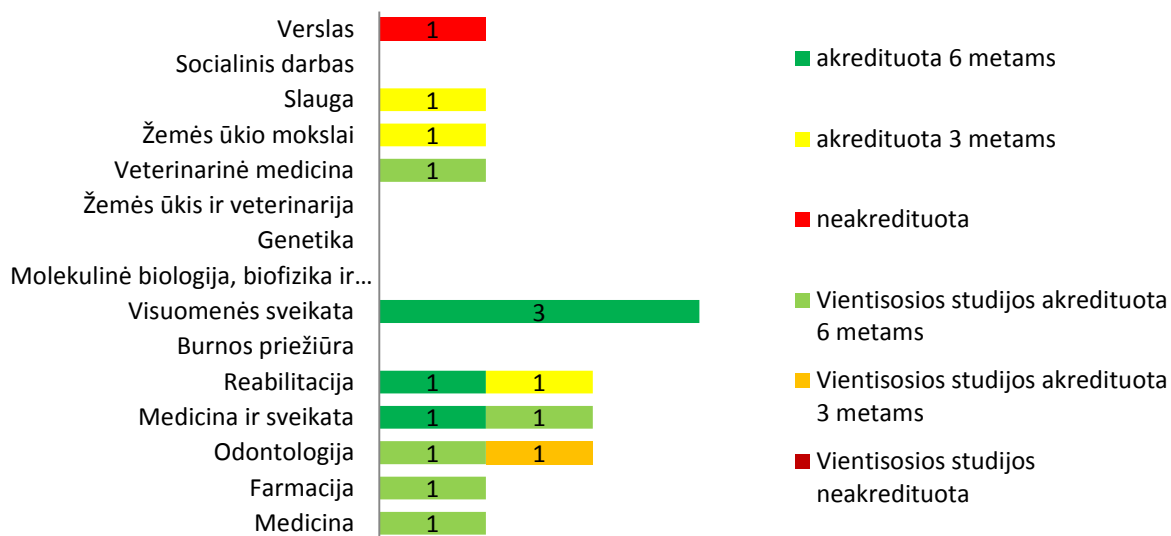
Verslas 1
Socialinis darbas
Slauga 1
Žemės ūkio mokslai 1
Veterinarinė medicina 1
Žemės ūkis ir veterinarija
Genetika
Molekulinė biologija, biofizika ir…
Visuomenės sveikata 3
Burnos priežiūra
Reabilitacija 1 1
Medicina ir sveikata 1 1
Odontologija 1 1
Farmacija 1
Medicina 1

akredituota 6 metams
akredituota 3 metams
neakredituota
Vientisosios studijos akredituota 6 metams
Vientisosios studijos akredituota 3 metams
Vientisosios studijos neakredituota